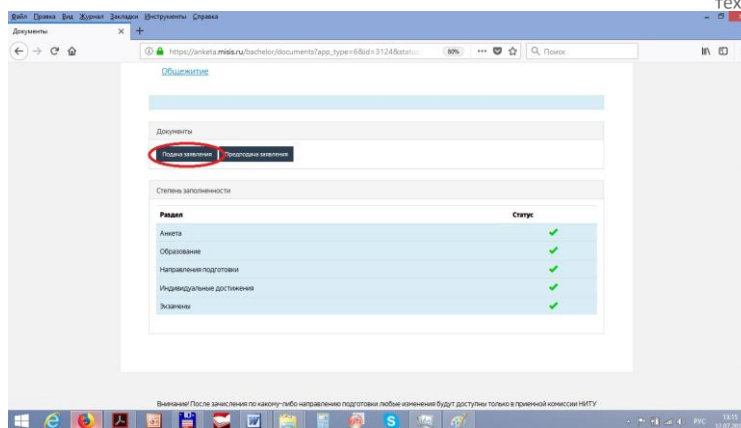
тех

Файл Правка Вид Журнал Закладки Инструменты Справка

Документы

https://anketa.misis.ru/bachelor/documents?app_type=6&id=3124&status

80%

Поиск

Общежитие

Документы

Подача заявления

Предпросмотр заявления

Степень заполненности

| Раздел | Статус |
|---|---|
| Анкета | ✔ |
| Образование | ✔ |
| Направления подготовки | ✔ |
| Индивидуальные достижения | ✔ |
| Экзамены | ✔ |

Внимание! После зачисления по какому-либо направлению подготовки любые изменения будут доступны только в приемной комиссии НИТУ

РУС 13:15 12.07.20